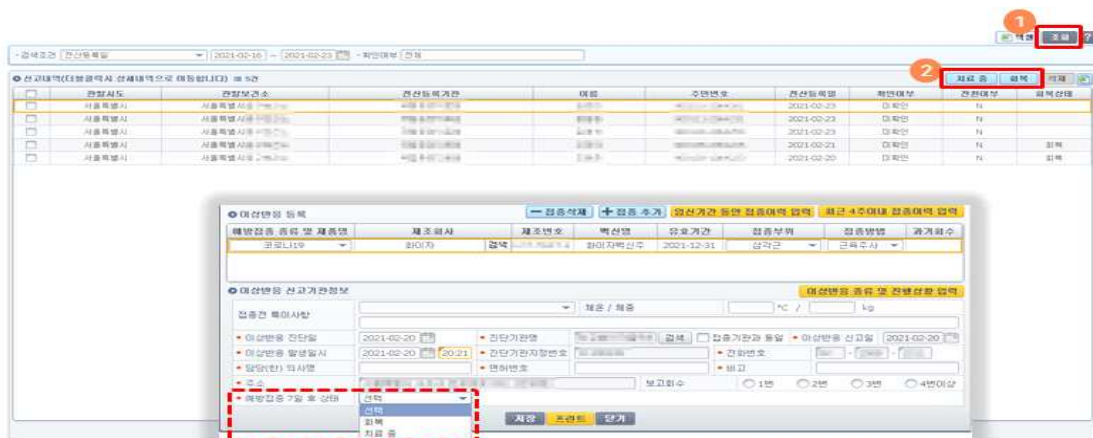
1
엑셀 조회 ?

- 검색조건 전산등록일 2021-02-16 ~ 2021-02-23 - 확인여부 전체

2
신고내역(더블클릭시 상세내역으로 이동합니다) ※ 5건

치료 중 회복 삭제

| | 관할시도 | 관할보건소 | 전산등록기관 | 이름 | 주민번호 | 전산등록일 | 확인여부 | 전전여부 | 회복상태 |
|---|---|---|---|---|---|---|---|---|---|
| | 서울특별시 | 서울특별시 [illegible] | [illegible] | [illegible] | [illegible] | 2021-02-23 | 미확인 | N | |
| | 서울특별시 | 서울특별시 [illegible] | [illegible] | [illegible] | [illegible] | 2021-02-23 | 미확인 | N | |
| | 서울특별시 | 서울특별시 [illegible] | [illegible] | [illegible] | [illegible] | 2021-02-23 | 미확인 | N | |
| | 서울특별시 | 서울특별시 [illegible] | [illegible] | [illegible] | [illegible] | 2021-02-21 | 미확인 | N | 회복 |
| | 서울특별시 | 서울특별시 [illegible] | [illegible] | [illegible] | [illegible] | 2021-02-20 | 미확인 | N | 회복 |

이상반응 등록
— 접종삭제 + 접종 추가 임신기간 동안 접종이력 입력 최근 4주이내 접종이력 입력

| 예방접종 종류 및 제품명 | 제조회사 | 제조번호 | 백신명 | 유효기간 | 접종부위 | 접종방법 | 과거회수 |
|---|---|---|---|---|---|---|---|
| 코로나19 | 화이자 | 검색 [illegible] | 화이자백신주 | 2021-12-31 | 삼각근 | 근육주사 | |

이상반응 신고기관정보
이상반응 종류 및 진행상황 입력

접종전 특이사항 | 체온 / 체중 | ℃ / | kg

• 이상반응 진단일 2021-02-20 • 진단기관명 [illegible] 검색 ☐ 접종기관과 동일 • 이상반응 신고일 2021-02-20
• 이상반응 발생일시 2021-02-20 20:21 • 진단기관자정번호 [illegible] • 전화번호 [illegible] - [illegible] - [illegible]
• 담당(한) 의사명 • 면허번호 • 비고
• 주소 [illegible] 보고회수 ○ 1번 ○ 2번 ○ 3번 ○ 4번이상
• 예방접종 7일 후 상태 선택
선택
회복
치료 중

저장 프린트 닫기